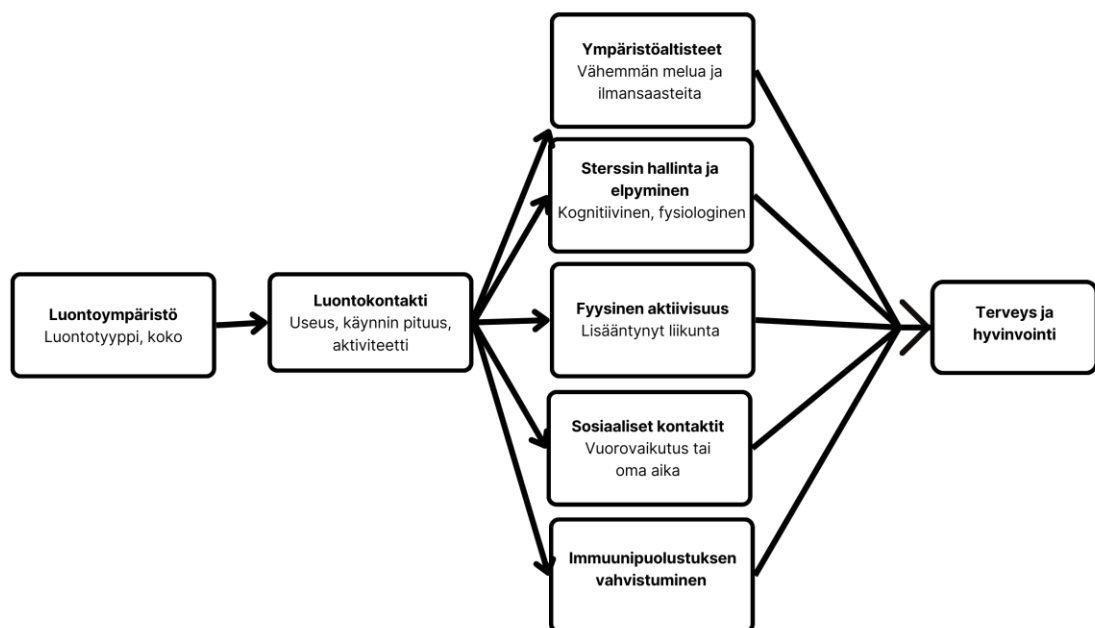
Luontoympäristö
Luontotyyppi, koko

Luontokontakti
Useus, käynnin pituus, aktiviteetti

Ympäristöaltisteet
Vähemmän melua ja ilmansaasteita

Sterssin hallinta ja elpyminen
Kognitiivinen, fysiologinen

Fyysinen aktiivisuus
Lisääntynyt liikunta

Sosiaaliset kontaktit
Vuorovaikutus tai oma aika

Immuunipuolustuksen vahvistuminen

Terveys ja hyvinvointi